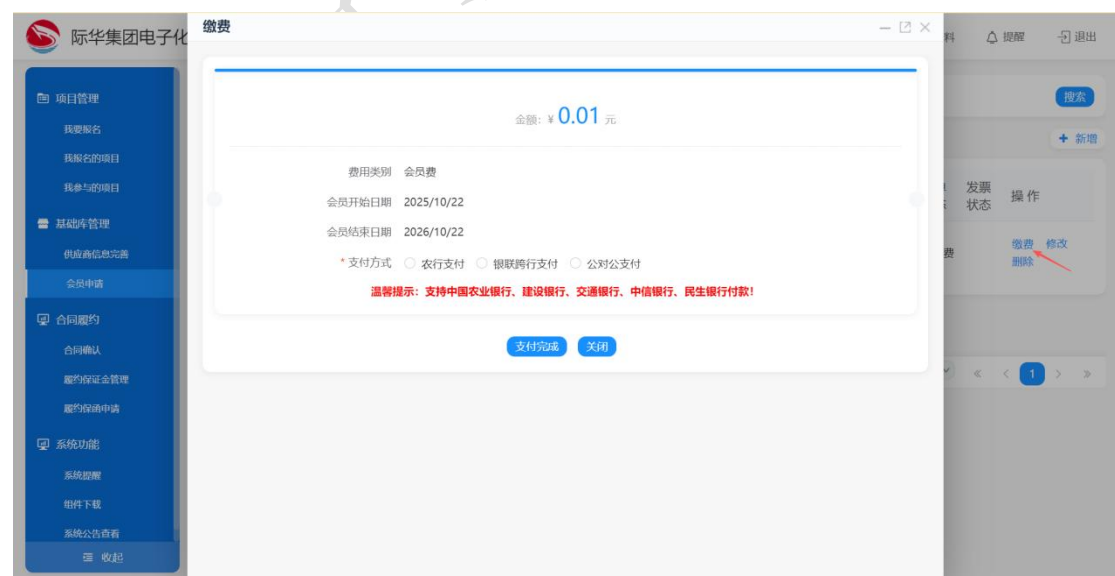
际华集团电子化

缴费

金额：¥ 0.01 元

费用类别 会员费

会员开始日期 2025/10/22

会员结束日期 2026/10/22

* 支付方式 农行支付 银联跨行支付 公对公支付

温馨提示：支持中国农业银行、建设银行、交通银行、中信银行、民生银行付款！

支付完成 关闭

料 提醒 退出

搜索

+ 新增

发票状态 操作

费 缴费 修改 删除

« ‹ 1 › »

项目管理
我要报名
我报名的项目
我参与的项目
基础库管理
供应商信息完善
会员申请
合同履约
合同确认
履约保证金管理
履约保函申请
系统功能
系统提醒
组件下载
系统公告查看
收起